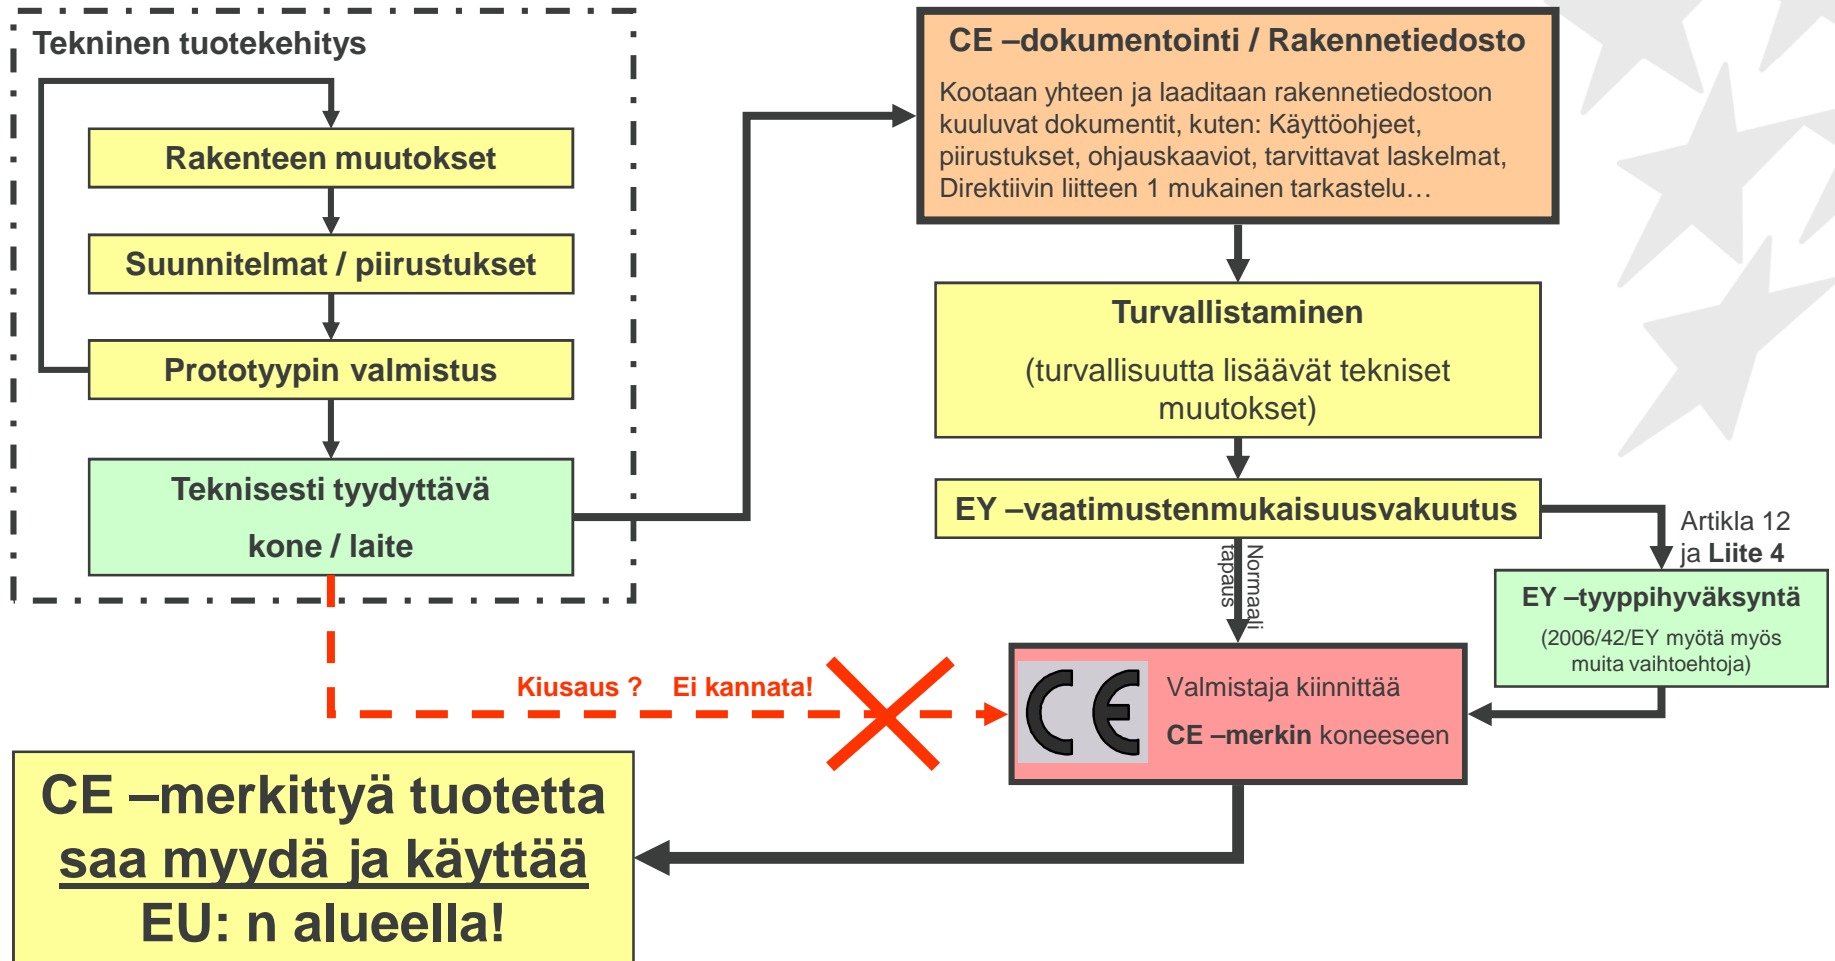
Tekninen tuotekehitys

Rakenteen muutokset

Suunnitelmat / piirustukset

Prototyypin valmistus

Teknisesti tyydyttävä kone / laite

CE –dokumentointi / Rakennetiedosto

Kootaan yhteen ja laaditaan rakennetiedostoon kuuluvat dokumentit, kuten: Käyttöohjeet, piirustukset, ohjauskaaviot, tarvittavat laskelmat, Direktiivin liitteen 1 mukainen tarkastelu…

Turvallistaminen

(turvallisuutta lisäävät tekniset muutokset)

EY –vaatimustenmukaisuusvakuutus

Artikla 12 ja Liite 4

Normaali tapaus

EY –tyyppihyväksyntä

(2006/42/EY myötä myös muita vaihtoehtoja)

Kiusaus ? Ei kannata!

CE

Valmistaja kiinnittää CE –merkin koneeseen

CE –merkittyä tuotetta saa myydä ja käyttää EU: n alueella!